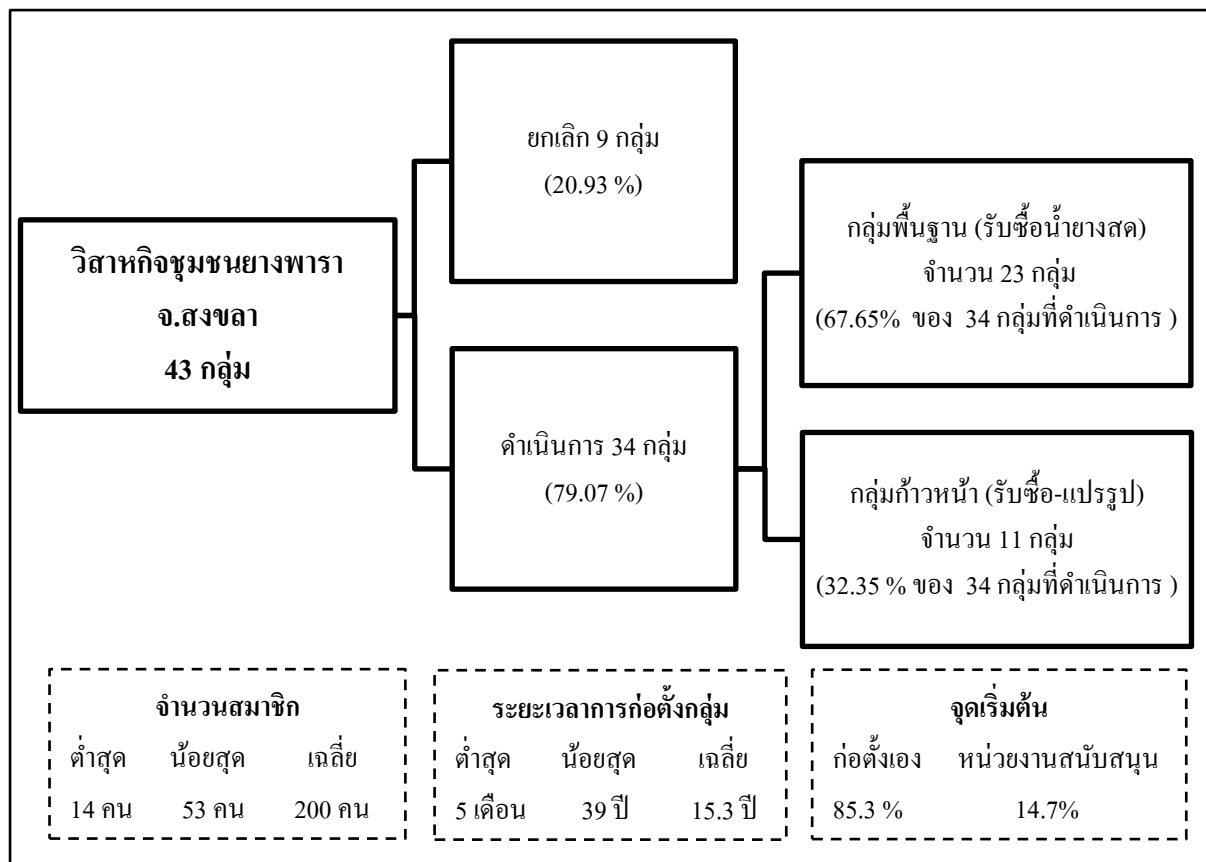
วิสาหกิจชุมชนยางพารา
จ.สงขลา
43 กลุ่ม

ยกเลิก 9 กลุ่ม
(20.93 %)

ดำเนินการ 34 กลุ่ม
(79.07 %)

กลุ่มพื้นฐาน (รับซื้อน้ำยางสด)
จำนวน 23 กลุ่ม
(67.65% ของ 34 กลุ่มที่ดำเนินการ )

กลุ่มก้าวหน้า (รับซื้อ-แปรรูป)
จำนวน 11 กลุ่ม
(32.35 % ของ 34 กลุ่มที่ดำเนินการ )

จำนวนสมาชิก

| ต่ำสุด | น้อยสุด | เฉลี่ย |
|---|---|---|
| 14 คน | 53 คน | 200 คน |

ระยะเวลาการก่อตั้งกลุ่ม

| ต่ำสุด | น้อยสุด | เฉลี่ย |
|---|---|---|
| 5 เดือน | 39 ปี | 15.3 ปี |

จุดเริ่มต้น

| ก่อตั้งเอง | หน่วยงานสนับสนุน |
|---|---|
| 85.3 % | 14.7% |